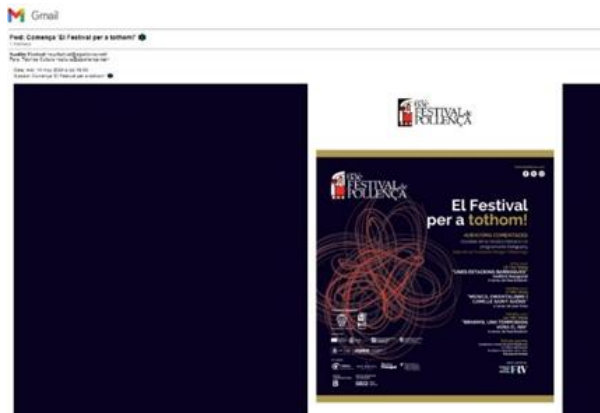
Gmail

Fwd: Comença 'El Festival per a tothom'!

FESTIVAL POLLENÇA

FESTIVAL POLLENÇA

El Festival per a tothom!

AUDICIONS COMENTADES

"LES ESTACIONS BARROQUES"

"MÚSICA, CRISTALL AMB I CAMILLE SAINT-SAËNS"

"BRAHMS, UNA TEMPESTAT SOTA EL MAR"

FIV

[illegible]